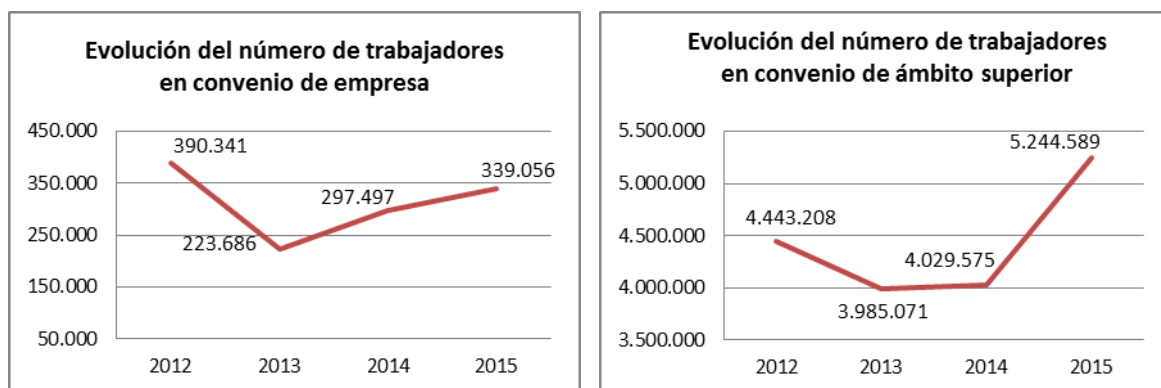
Evolución del número de trabajadores en convenio de empresa

450.000
350.000
250.000
150.000
50.000

390.341
223.686
297.497
339.056

2012 2013 2014 2015

Evolución del número de trabajadores en convenio de ámbito superior

5.500.000
5.000.000
4.500.000
4.000.000
3.500.000

4.443.208
3.985.071
4.029.575
5.244.589

2012 2013 2014 2015